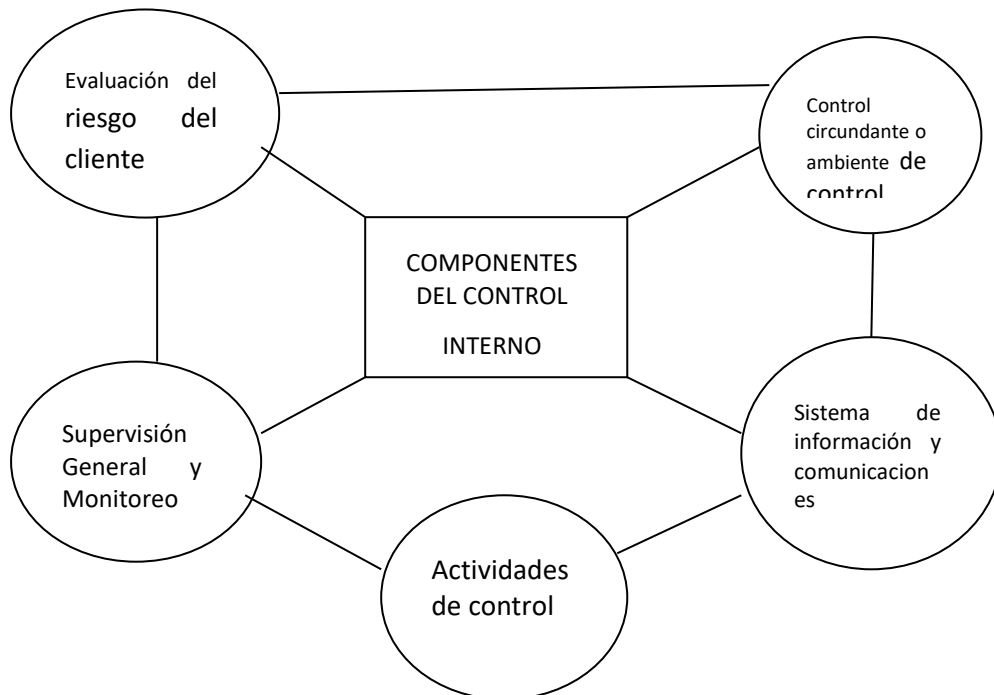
Evaluación del riesgo del cliente

Control circundante o ambiente de control

COMPONENTES DEL CONTROL INTERNO

Supervisión General y Monitoreo

Sistema de información y comunicaciones

Actividades de control